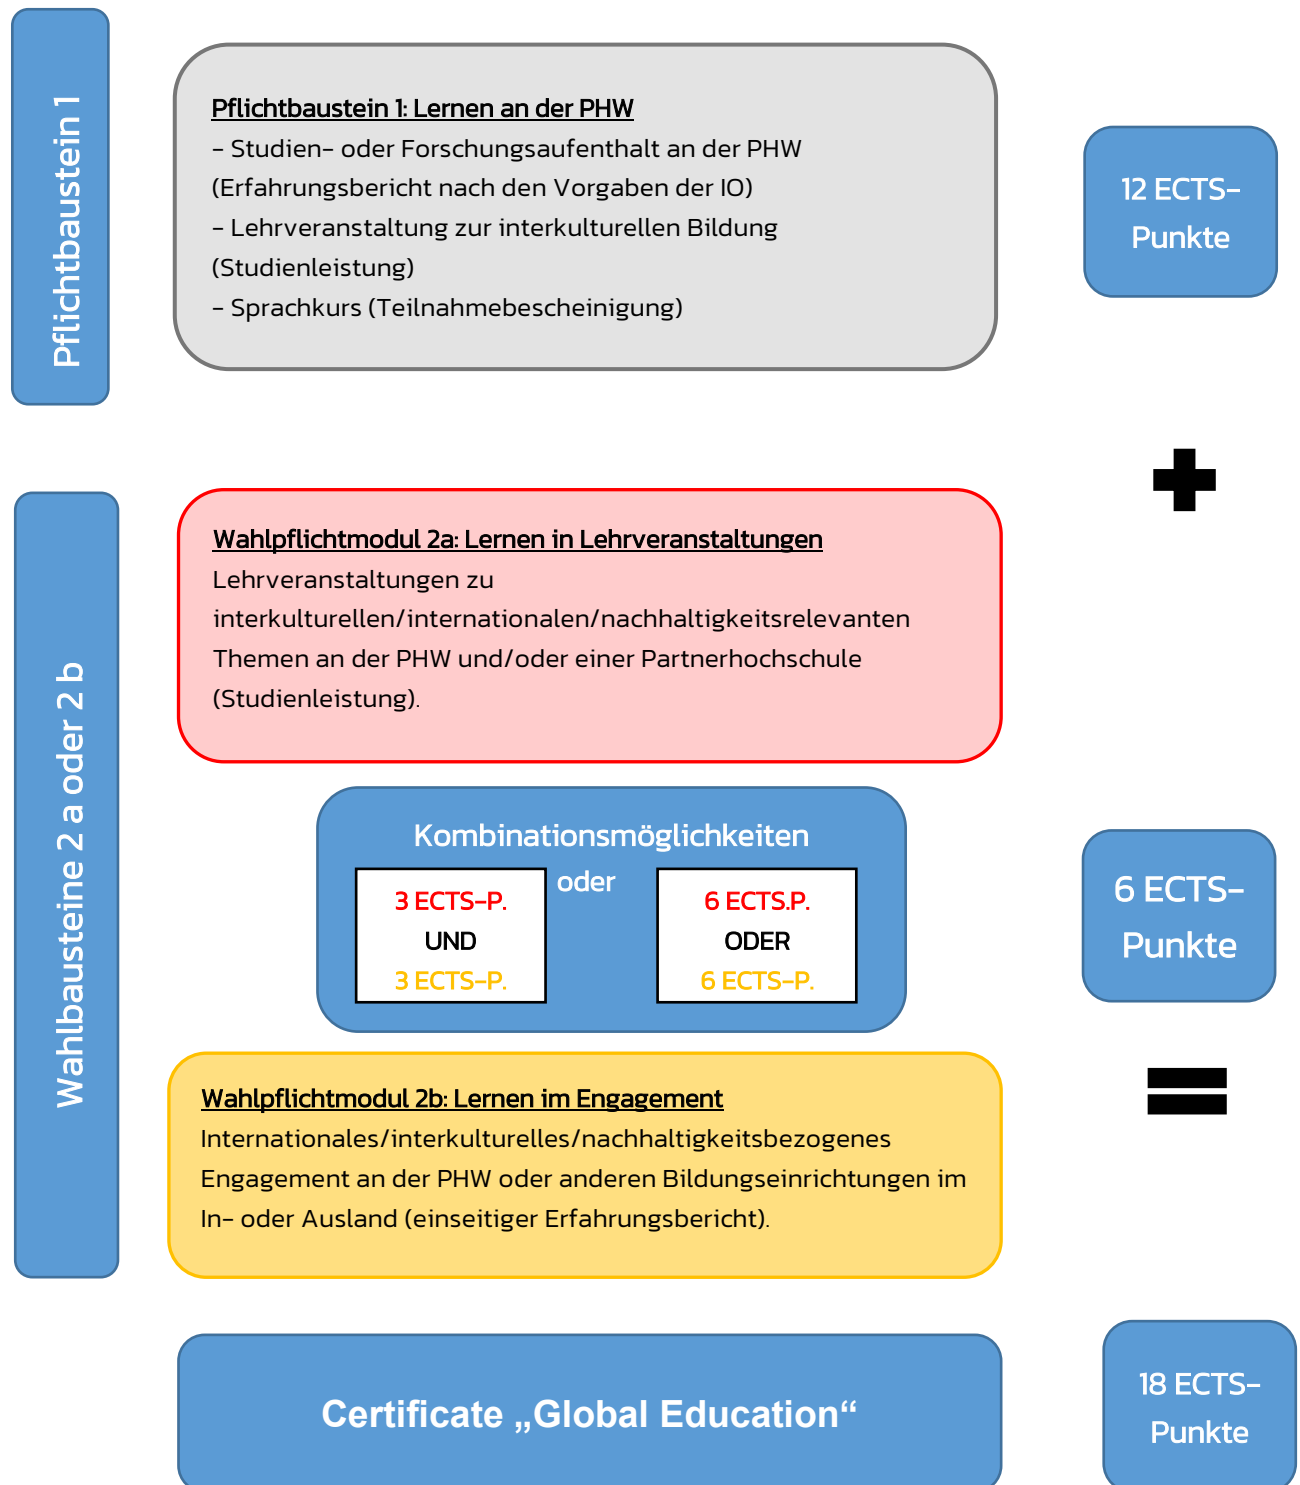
Pflichtbaustein 1

Pflichtbaustein 1: Lernen an der PHW
- Studien- oder Forschungsaufenthalt an der PHW (Erfahrungsbericht nach den Vorgaben der IO)
- Lehrveranstaltung zur interkulturellen Bildung (Studienleistung)
- Sprachkurs (Teilnahmebescheinigung)

12 ECTS-Punkte

Wahlbausteine 2 a oder 2 b

Wahlpflichtmodul 2a: Lernen in Lehrveranstaltungen
Lehrveranstaltungen zu interkulturellen/internationalen/nachhaltigkeitsrelevanten Themen an der PHW und/oder einer Partnerhochschule (Studienleistung).

Kombinationsmöglichkeiten

3 ECTS-P.
UND
3 ECTS-P.

oder

6 ECTS.P.
ODER
6 ECTS-P.

6 ECTS-Punkte

Wahlpflichtmodul 2b: Lernen im Engagement
Internationales/interkulturelles/nachhaltigkeitsbezogenes Engagement an der PHW oder anderen Bildungseinrichtungen im In- oder Ausland (einseitiger Erfahrungsbericht).

Certificate „Global Education“

18 ECTS-Punkte